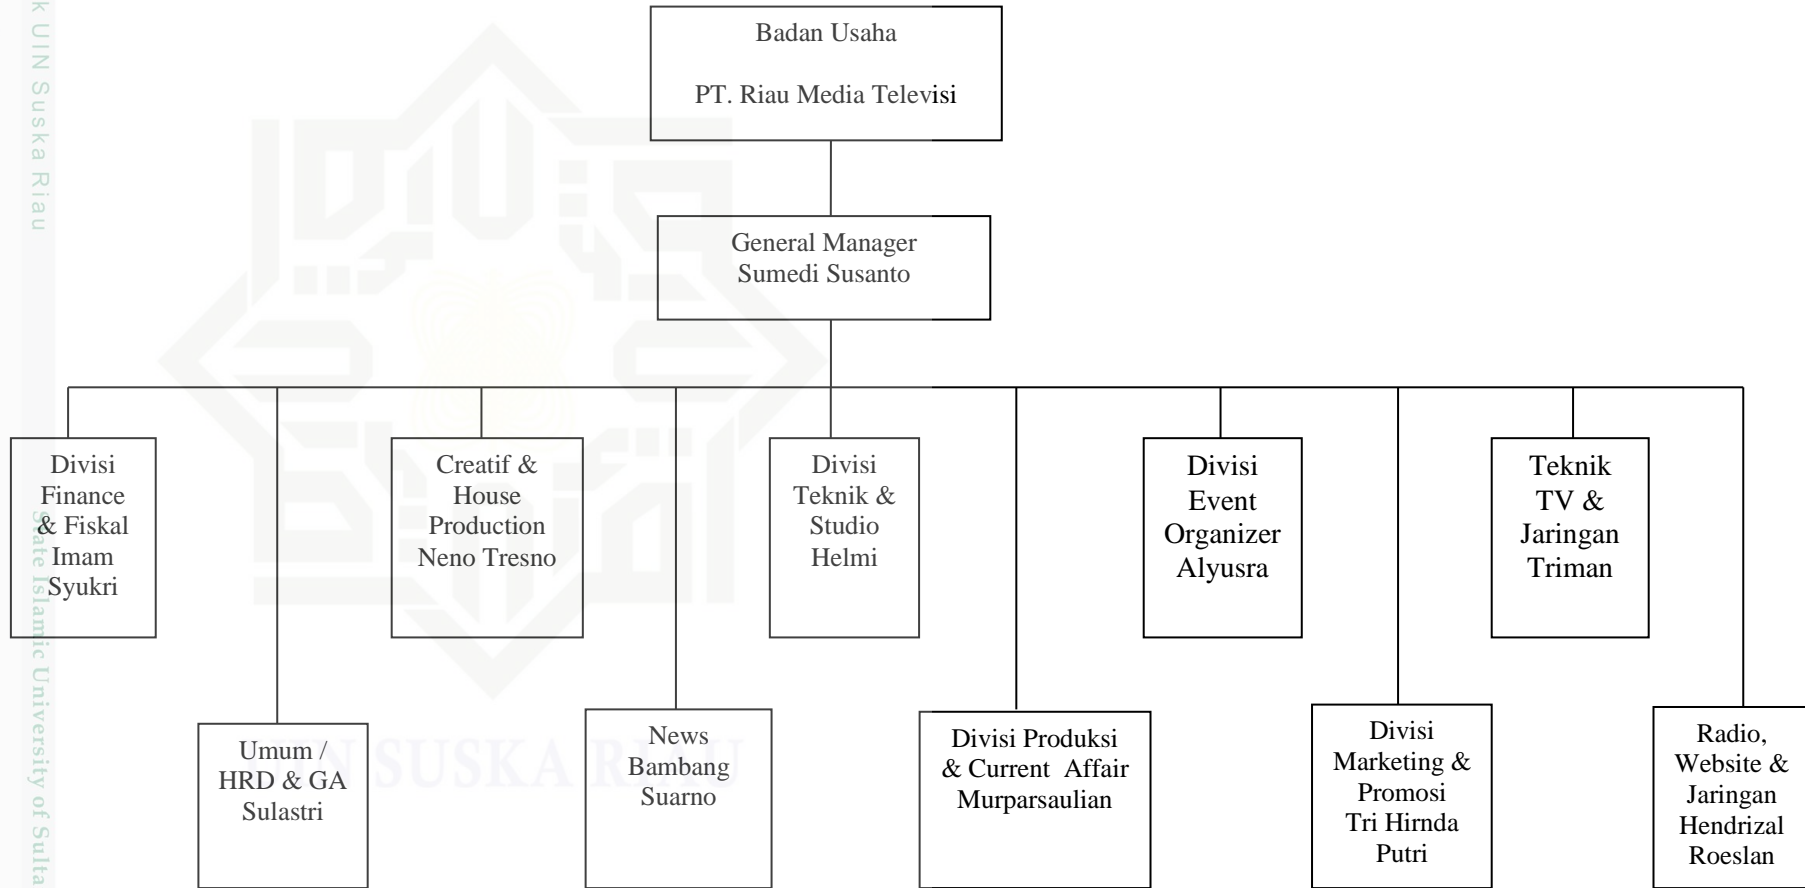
k UIN Suska Riau

Badan Usaha

PT. Riau Media Televisi

General Manager
Sumedi Susanto

Divisi Finance & Fiskal Imam Syukri

Umum / HRD & GA Sulastri

Creatif & House Production Neno Tresno

News Bambang Suarno

Divisi Teknik & Studio Helmi

Divisi Produksi & Current Affair Murparsaulian

Divisi Event Organizer Alyusra

Divisi Marketing & Promosi Tri Hirnda Putri

Teknik TV & Jaringan Triman

Radio, Website & Jaringan Hendrizal Roeslan

State Islamic University of Sulta

UIN SUSKA RIAU